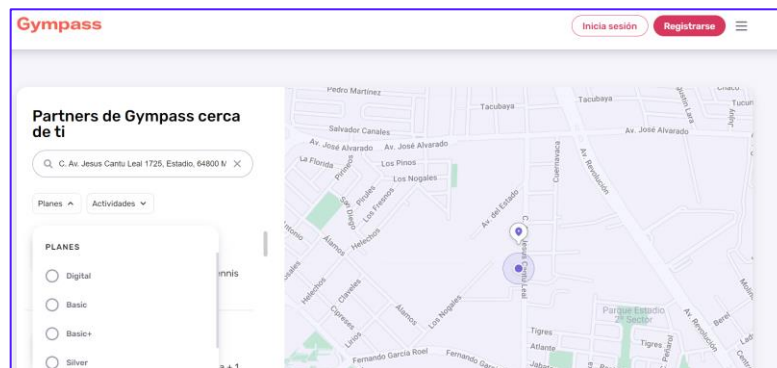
Gympass

Inicia sesión

Registrarse

Partners de Gympass cerca de ti

C. Av. Jesus Cantu Leal 1725, Estadio, 64800 M

Planes

Actividades

PLANES

Digital

Basic

Basic+

Silver

ennis

a + 1

Pedro Martinez

Tacubaya

Tacubaya

Salvador Canales

Av. José Alvarado

Av. José Alvarado

Av. José Alvarado

La Florida

Los Pinos

Los Nogales

Pirules

Los Fresnos

San Diego

Alamos

Helechos

Av. del Estado

Cuernavaca

Av. Revolución

C. Av. Jesus Cantu Leal

Helechos

Claveles

Cipreses

Alamos

Los Nogales

Linos

Tigres

Atlante

Parque Estadio 2º Sector

Tigres

Fernando Garcia Roel

Fernando Garcia

Jabalí

Av. Revolución

Tucum